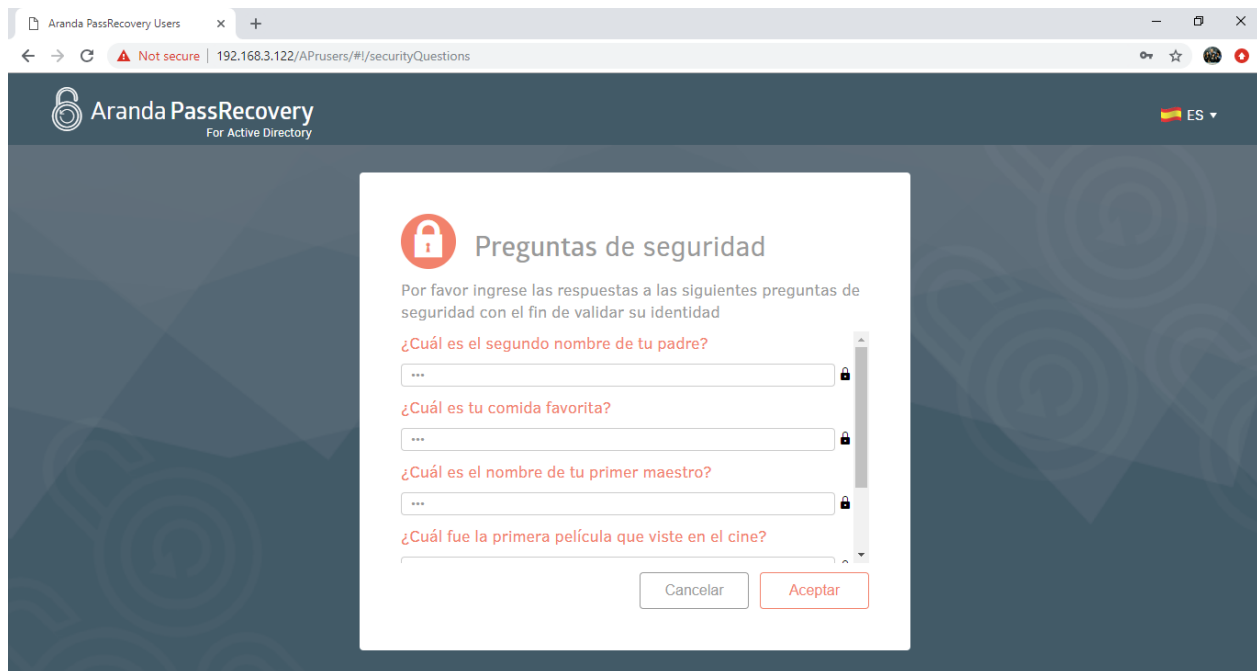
Aranda PassRecovery Users

Not secure | 192.168.3.122/APrusers/#!/securityQuestions

Aranda PassRecovery
For Active Directory

ES

Preguntas de seguridad

Por favor ingrese las respuestas a las siguientes preguntas de seguridad con el fin de validar su identidad

¿Cuál es el segundo nombre de tu padre?

•••

¿Cuál es tu comida favorita?

•••

¿Cuál es el nombre de tu primer maestro?

•••

¿Cuál fue la primera película que viste en el cine?

Cancelar

Aceptar